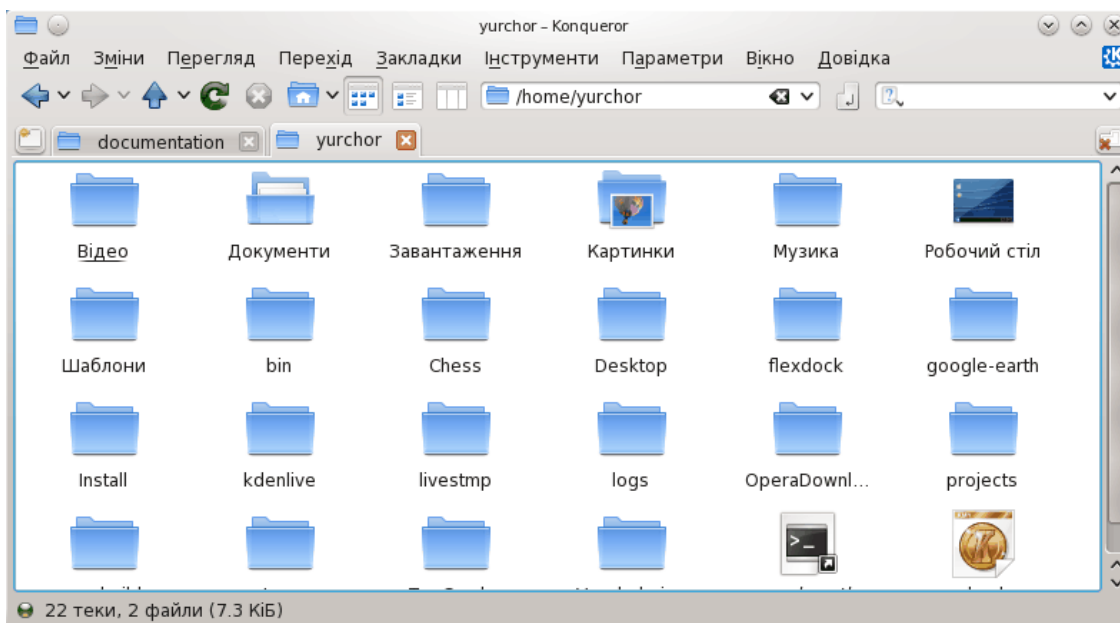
yurchor – Konqueror

Файл Зміни Перегляд Перехід Закладки Інструменти Параметри Вікно Довідка

/home/yurchor

documentation yurchor

Відео
Документи
Завантаження
Картинки
Музика
Робочий стіл
Шаблони
bin
Chess
Desktop
flexdock
google-earth
Install
kdenlive
livestmp
logs
OperaDownl...
projects
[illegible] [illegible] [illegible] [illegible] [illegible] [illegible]

22 теки, 2 файли (7.3 КіБ)